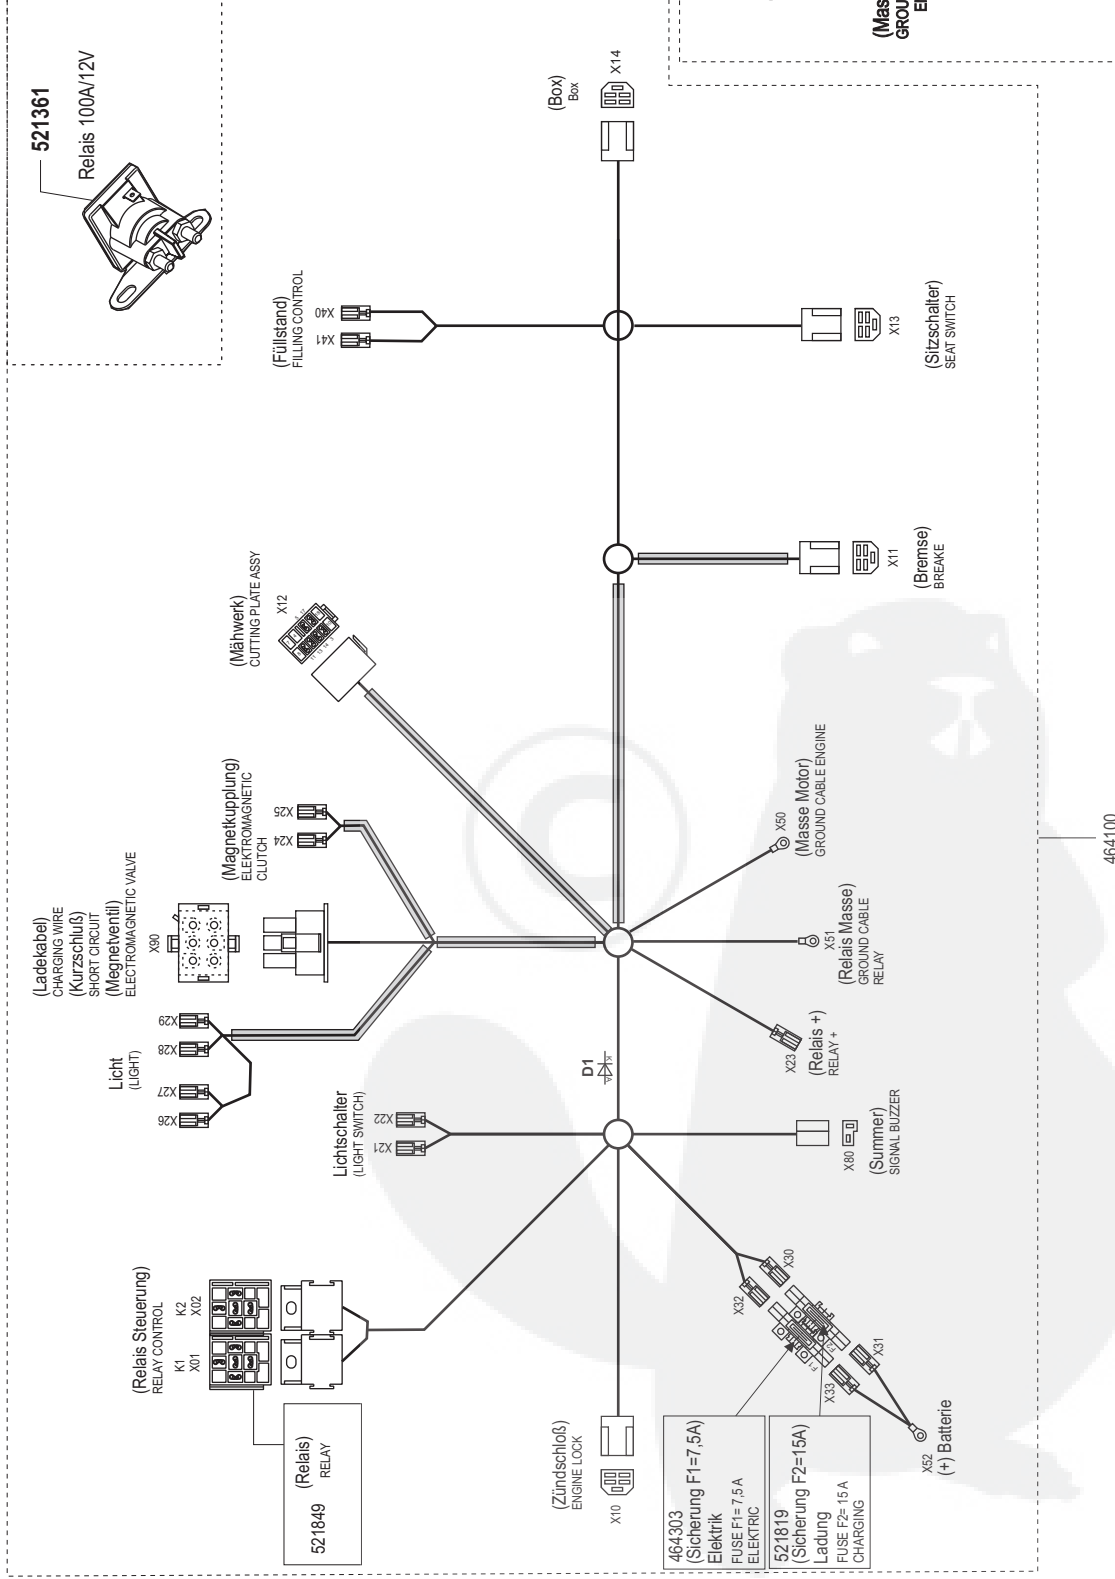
521361
Relais 100A/12V

(Mas
GROU
E

(Box)
Box
X14

(Füllstand)
FILLING CONTROL
X40
X41

(Sitzschalter)
SEAT SWITCH
X13

(Mähwerk)
CUTTING PLATE ASSY
X12

(Bremse)
BREAKE
X11

(Magnetkupplung)
ELEKTROMAGNETIC
CLUTCH
X25
X24

(Ladekabel)
CHARGING WIRE
(Kurzschluß)
SHORT CIRCUIT
(Megnetventil)
ELECTROMAGNETIC VALVE
X90

X50
(Masse Motor)
GROUND CABLE ENGINE

X51
(Relais Masse)
GROUND CABLE
RELAY

464100

Licht
(LIGHT)
X29
X28
X27
X26

D1

X23
(Relais +)
RELAY +

Lichtschalter
(LIGHT SWITCH)
X22
X21

X80
(Summer)
SIGNAL BUZZER

(Relais Steuerung)
RELAY CONTROL
K1
X01
K2
X02

X32
X30
X31
X33

(Zündschloß)
ENGINE LOCK
X10

X52
(+) Batterie

521849
(Relais)
RELAY

464303
(Sicherung F1=7,5A)
Elektrik
FUSE F1= 7,5 A
ELEKTRIC

521819
(Sicherung F2=15A)
Ladung
FUSE F2= 15 A
CHARGING